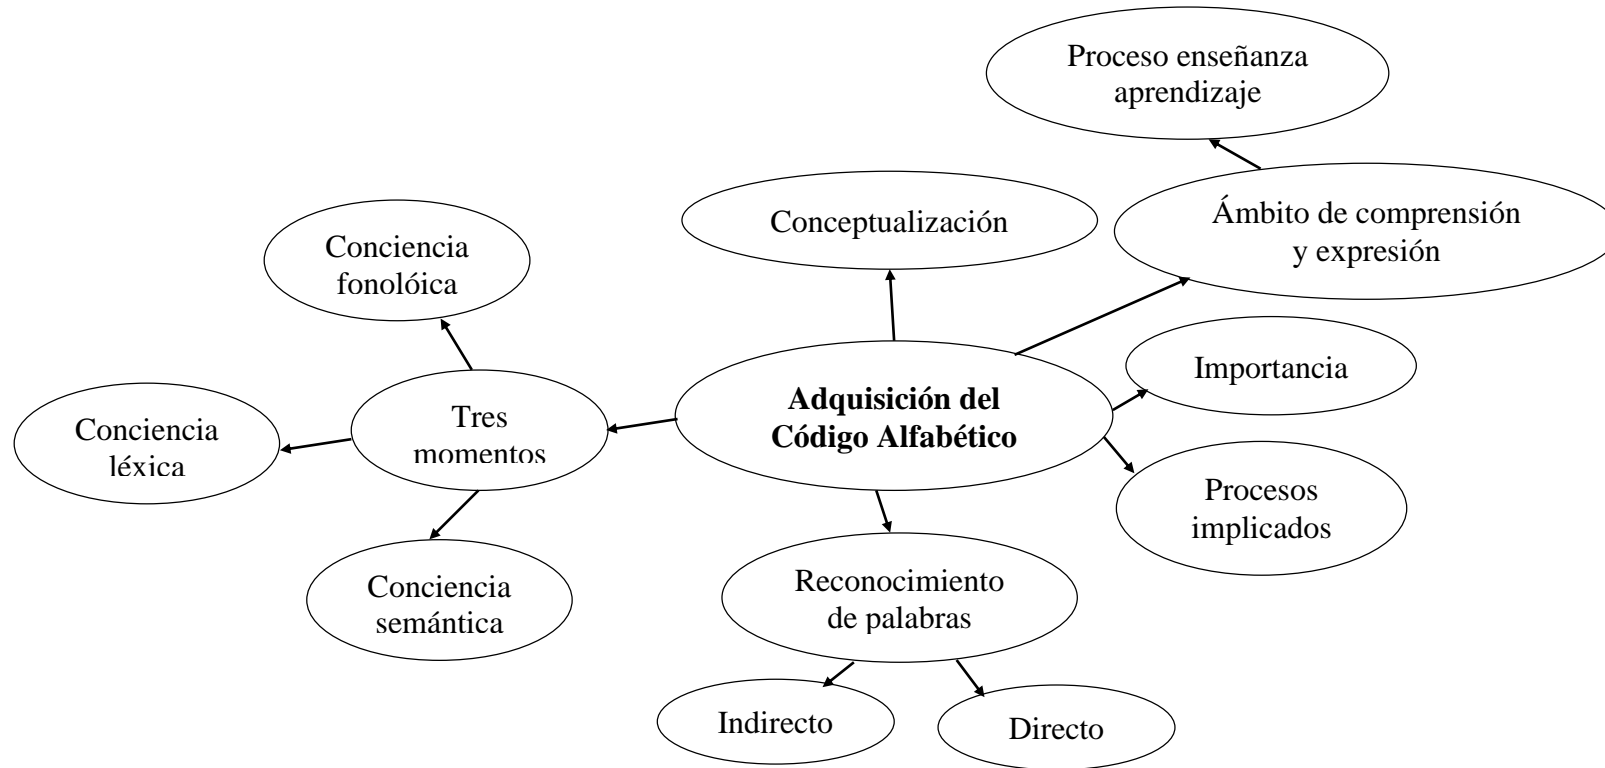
Adquisición del Código Alfabético

Conceptualización

Ámbito de comprensión y expresión

Proceso enseñanza aprendizaje

Importancia

Procesos implicados

Reconocimiento de palabras

Indirecto

Directo

Tres momentos

Conciencia fonolóica

Conciencia léxica

Conciencia semántica